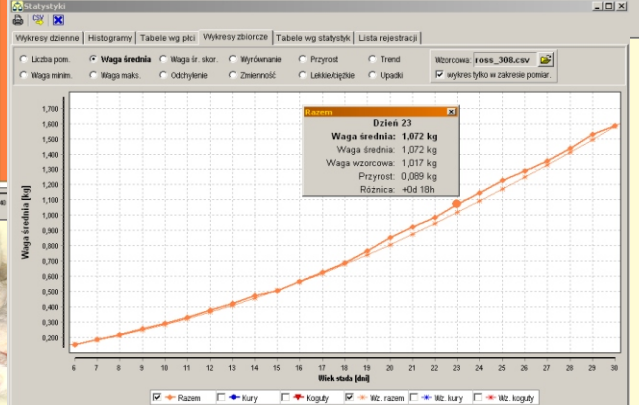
Statystyki

CSV

Wykresy dzienne | Histogramy | Tabele wg płci | Wykresy zbiorcze | Tabele wg statystyk | Lista rejestracji

Liczba pom. | Waga średnia | Waga śr. skor. | Wyrównanie | Przyrost | Trend
Waga minim. | Waga maks. | Odchylenie | Zmienność | Lekkie/ciężkie | Upadki

Wzorcowa: ross_308.csv
wykres tylko w zakresie pomiar.

Razem
Dzień 23
Waga średnia: 1,072 kg
Waga średnia: 1,072 kg
Waga wzorcowa: 1,017 kg
Przyrost: 0,089 kg
Różnica: +0d 18h

Waga średnia [kg]

1,700
1,600
1,500
1,400
1,300
1,200
1,100
1,000
0,900
0,800
0,700
0,600
0,500
0,400
0,300
0,200

6 7 8 9 10 11 12 13 14 15 16 17 18 19 20 21 22 23 24 25 26 27 28 29 30

Wiek stada [dni]

Razem | Kury | Koguty | Wz. razem | Wz. kury | Wz. koguty